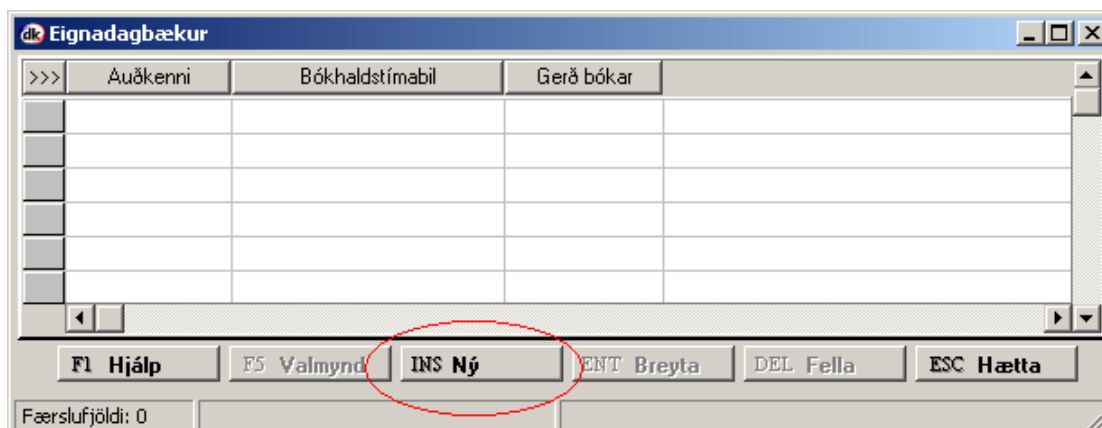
dk Eignadagbækur

| >>> | Auðkenni | Bókhaldstímabil | Gerð bókar |
|---|---|---|---|
| | | | |
| | | | |
| | | | |
| | | | |
| | | | |
| | | | |

F1 Hjálp F5 Valmynd INS Ný ENT Breyta DEL Fella ESC Hætta

Færslufjöldi: 0